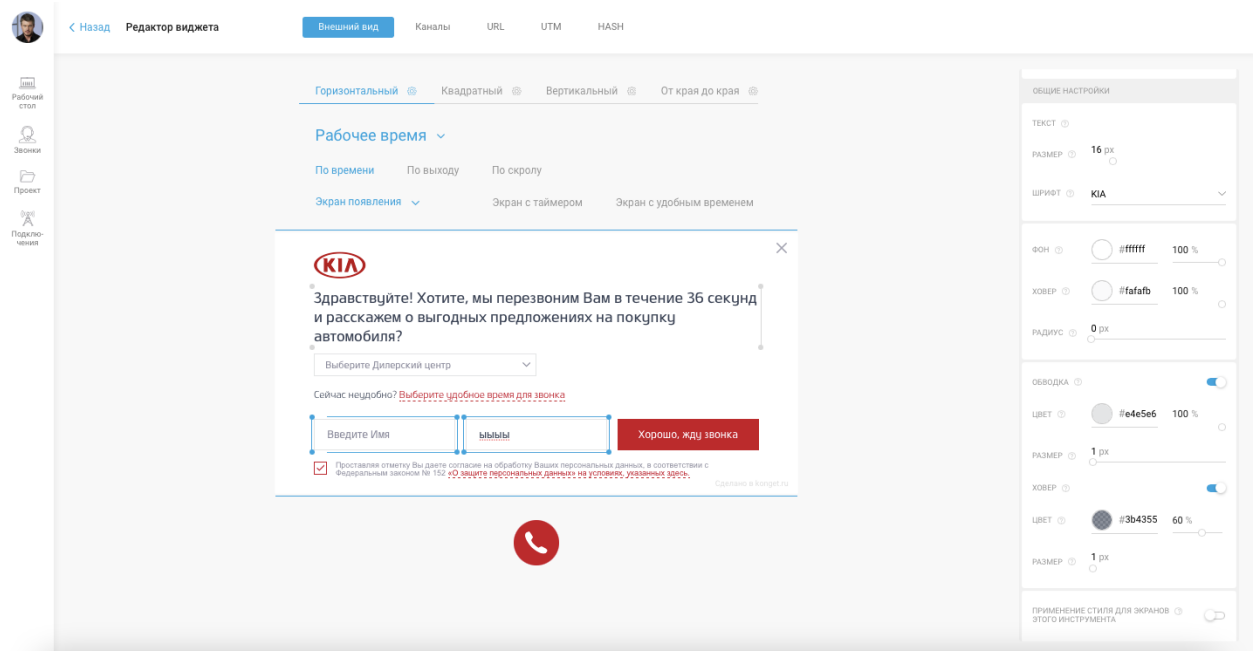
Рабочий стол
Звонки
Проект
Подключения

< Назад Редактор виджета

Внешний вид Каналы URL UTM HASH

Горизонтальный Квадратный Вертикальный От края до края

Рабочее время

По времени По выходу По скролу

Экран появления Экран с таймером Экран с удобным временем

KIA

Здравствуйте! Хотите, мы перезвоним Вам в течение 36 секунд и расскажем о выгодных предложениях на покупку автомобиля?

Выберите Дилерский центр

Сейчас неудобно? Выберите удобное время для звонка

Введите Имя
ыыыы
Хорошо, жду звонка

Проставляя отметку Вы даете согласие на обработку Ваших персональных данных, в соответствии с Федеральным законом № 152 «О защите персональных данных» на условиях, указанных здесь.

Сделано в Konget.ru

ОБЩИЕ НАСТРОЙКИ

ТЕКСТ
РАЗМЕР 16 px
ШРИФТ KIA

ФОН #ffffff 100 %
ХОВЕР #fafafb 100 %
РАДИУС 0 px

ОБВОДКА
ЦВЕТ #e4e5e6 100 %
РАЗМЕР 1 px
ХОВЕР
ЦВЕТ #3b4355 60 %
РАЗМЕР 1 px

ПРИМЕНЕНИЕ СТИЛЯ ДЛЯ ЭКРАНОВ ЭТОГО ИНСТРУМЕНТА